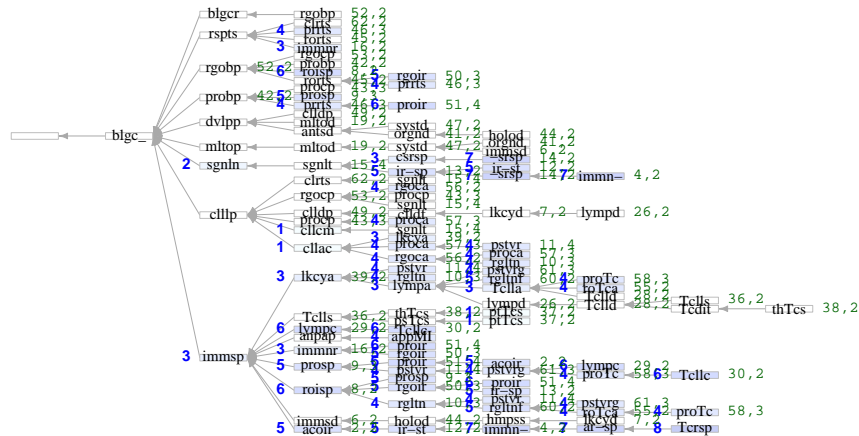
blgc_
blgcr
rspts
rgobp
probp
dvlpp
mltop
sgnln
clllp
immsp
rgobp 52,2
clrts 62,2
prrts 45,3
forts 45,3
immnr 16,2
rgocp 53,2
probp 42,2
roisp 52,2
rorts 45,3
procp 43,3
prosp 9,3
prrts 46,3
clldp 49,2
mltod 19,2
antsd
rgoir 50,3
prrts 46,3
proir 51,4
systd 47,2
orgnd 41,2
holod 44,2
orgnd 41,2
mltod 19,2
systd 47,2
immsd 6,2
srsp 14,2
csrsp
ir_sp 13,2
sgnlt 15,4
ir_st 12,2
srsp 14,2
immn_ 4,2
clrts 62,2
rgoca 56,2
rgocp 53,2
procp 43,3
sgnlt 15,4
clldp 49,2
cllcm 43,3
sgnlt 15,4
lkcyd 7,2
lympd 26,2
clldt
proca 57,3
cllcm 15,4
cllac
proca 57,3
rgoca 56,2
pstyr 11,4
proca 57,3
rgltn 10,3
pstyrg 61,3
lkcya 39,2
rgltn 10,3
lympa
rgltnf 60,2
Tclla
proTc 58,3
poTca 55,2
Tclld
Tclld 28,2
Tclls 36,2
Tcdlt
thTcs 38,2
lympd 26,2
ptTcs 37,2
Tclls 36,2
thTcs 38,2
lympc 29,2
anpap
appMl 30,2
immnr 16,2
proir 51,4
rgoir 50,3
prosp 9,3
proir 51,4
acoir 2,6
pstyr 11,4
pstyrg 61,3
lympc 29,2
proTc 58,3
Tcllc 30,2
roisp
rgoir 50,3
proir 51,4
ir_sp 13,2
rgltn 10,3
pstyr 11,4
rgltnf 60,2
pstyrg 61,3
poTca 55,2
proTc 58,3
immsd 6,2
holod 44,2
hmpss
acoir 2,5
ir_st 12,2
immn_ 4,7
lkcyd 7,2
ar_sp 5
Tcrsp
1 2 3 4 5 6 7 8